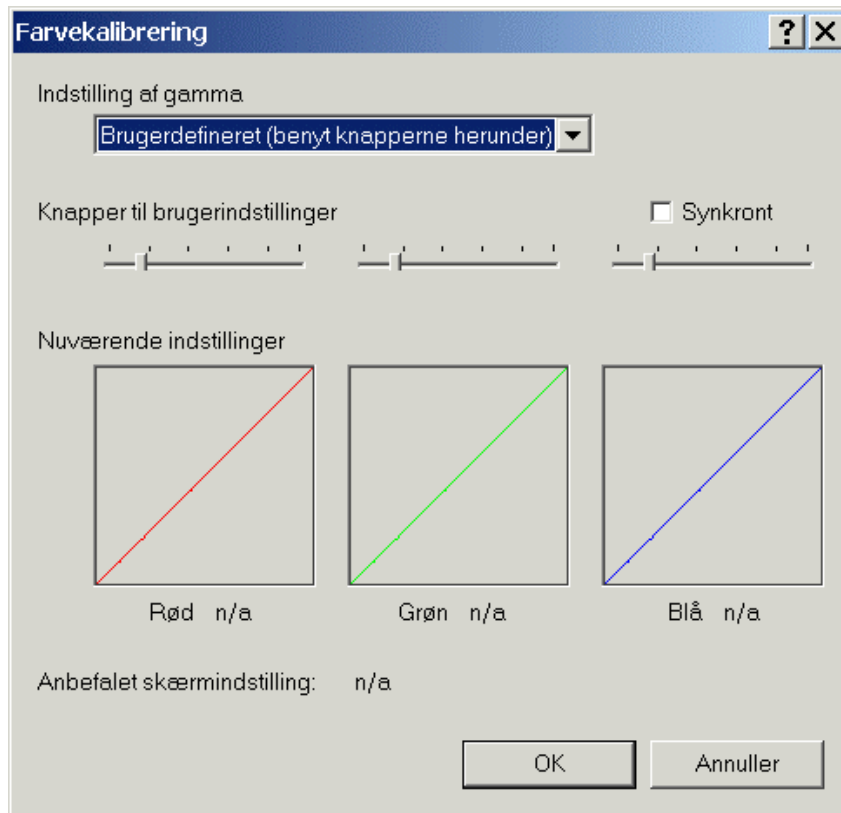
Farvekalibrering
? X

Indstilling af gamma
Brugerdefineret (benyt knapperne herunder)

Knapper til brugerindstillinger
Synkront

Nuværende indstillinger

Rød n/a
Grøn n/a
Blå n/a

Anbefalet skærmindstilling: n/a

OK
Annuller